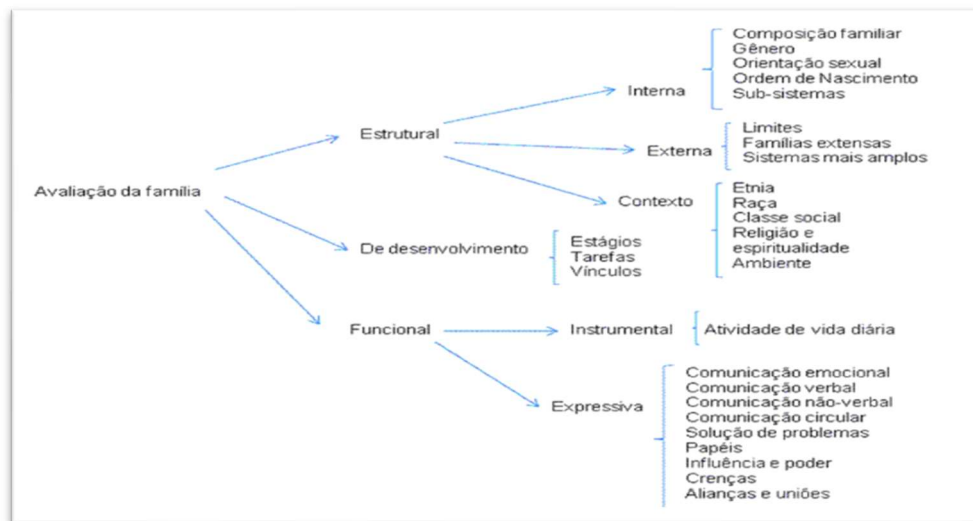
Avaliação da família

Estrutural

Interna

Composição familiar
Gênero
Orientação sexual
Ordem de Nascimento
Sub-sistemas

Externa

Limites
Famílias extensas
Sistemas mais amplos

Contexto

Etnia
Raça
Classe social
Religião e espiritualidade
Ambiente

De desenvolvimento

Estágios
Tarefas
Vínculos

Funcional

Instrumental

Atividade de vida diária

Expressiva

Comunicação emocional
Comunicação verbal
Comunicação não-verbal
Comunicação circular
Solução de problemas
Papéis
Influência e poder
Crenças
Alianças e uniões